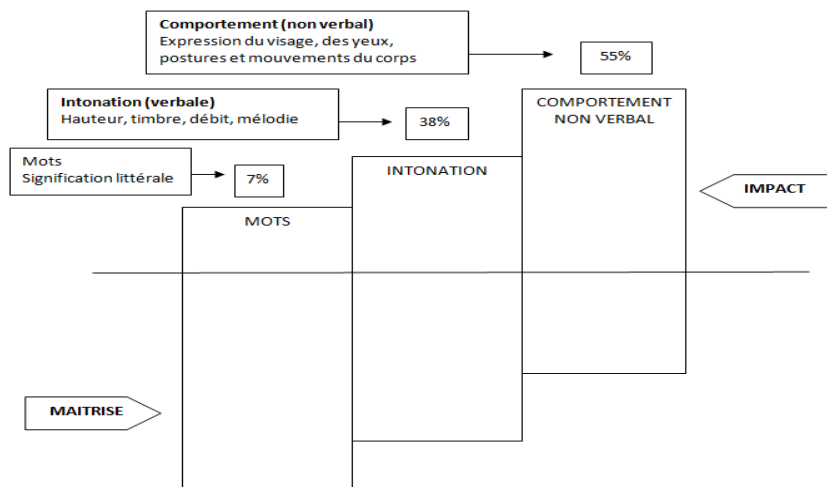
**Comportement (non verbal)**
Expression du visage, des yeux, postures et mouvements du corps

55%

**Intonation (verbale)**
Hauteur, timbre, débit, mélodie

38%

Mots
Signification littérale

7%

COMPORTEMENT NON VERBAL

INTONATION

MOTS

IMPACT

MAITRISE